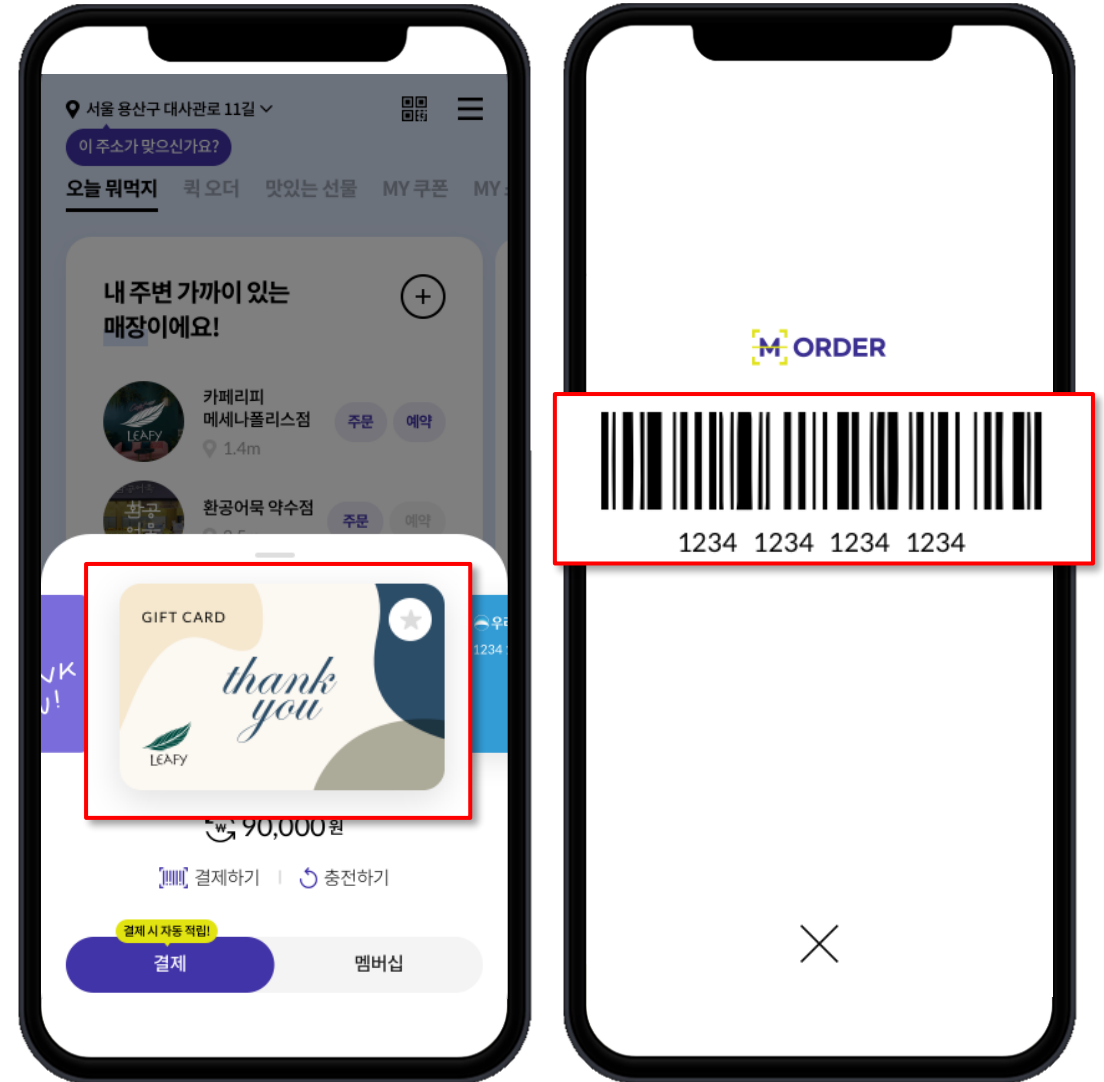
서울 용산구 대사관로 11길

이 주소가 맞으신가요?

오늘 뭐먹지 퀵 오더 맛있는 선물 MY 쿠폰 MY

내 주변 가까이 있는 매장이에요!

카페리피 메세나폴리스점
1.4m
주문 예약

환공어묵 약수점
주문 예약

GIFT CARD
thank you
LEAFY

NK U!

1234

90,000원

결제하기 | 충전하기

결제 시 자동 적립!
결제 멤버십

M ORDER

1234 1234 1234 1234